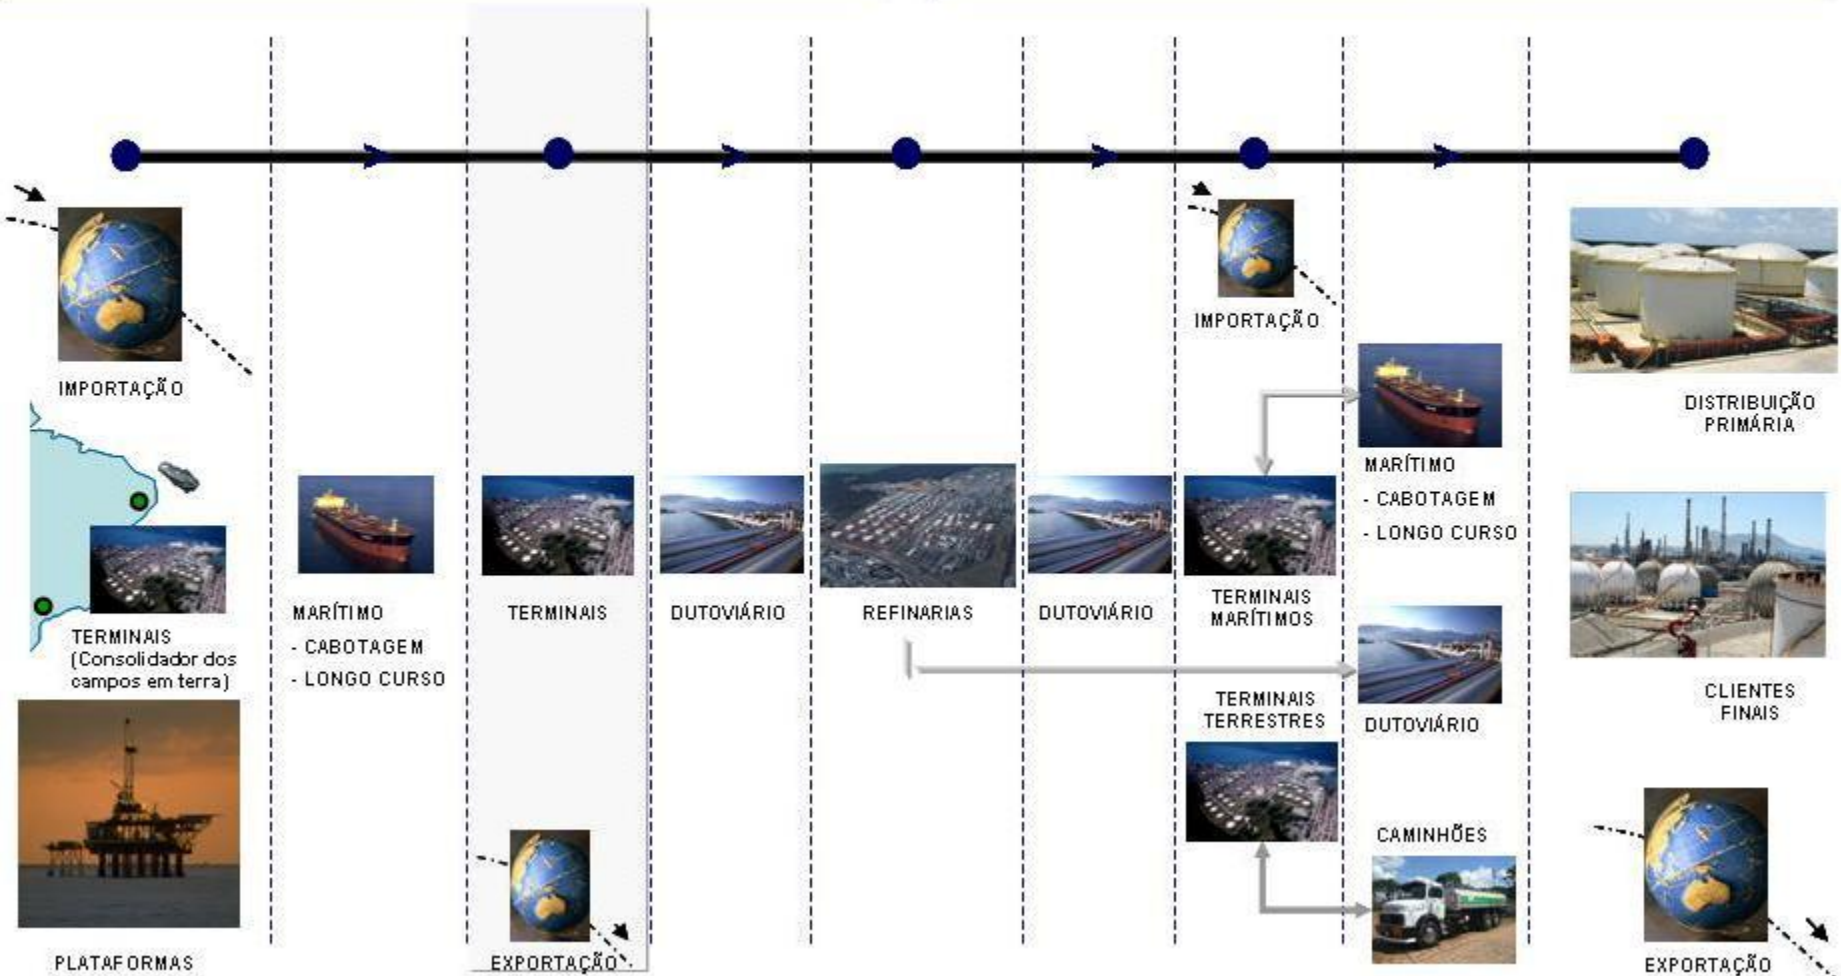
IMPORTAÇÃO

TERMINAIS (Consolidador dos campos em terra)

PLATAFORMAS

MARÍTIMO
- CABOTAGEM
- LONGO CURSO

TERMINAIS

EXPORTAÇÃO

DUTOVIÁRIO

REFINARIAS

DUTOVIÁRIO

IMPORTAÇÃO

TERMINAIS MARÍTIMOS

TERMINAIS TERRESTRES

MARÍTIMO
- CABOTAGEM
- LONGO CURSO

DUTOVIÁRIO

CAMINHÕES

DISTRIBUIÇÃO PRIMÁRIA

CLIENTES FINAIS

EXPORTAÇÃO